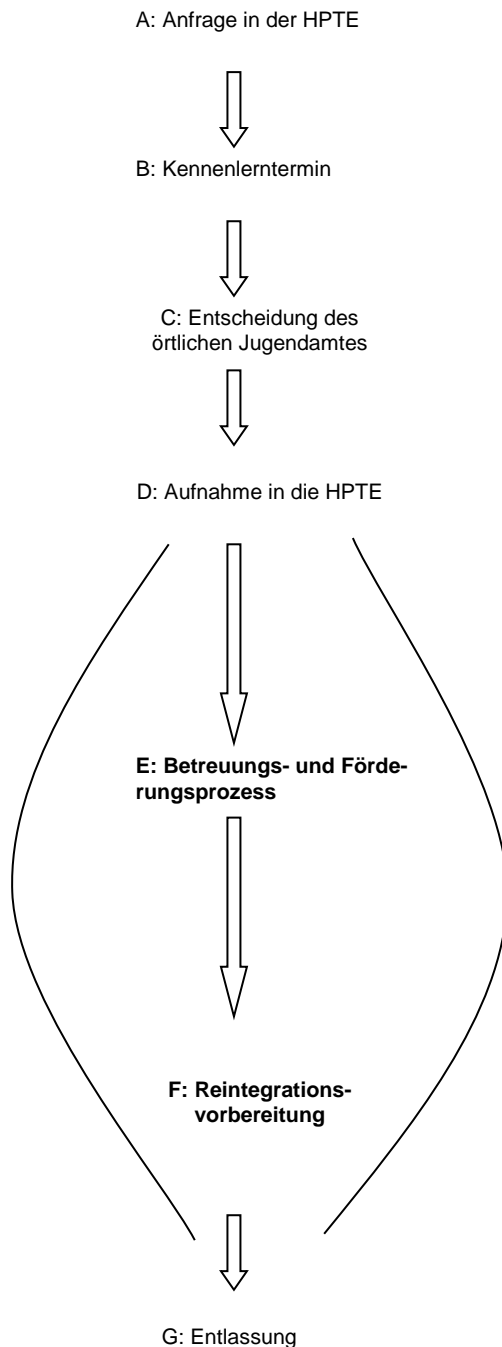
A: Anfrage in der HPTE

B: Kennenlerntermin

C: Entscheidung des örtlichen Jugendamtes

D: Aufnahme in die HPTE

**E: Betreuungs- und Förderungsprozess**

**F: Reintegrationsvorbereitung**

G: Entlassung